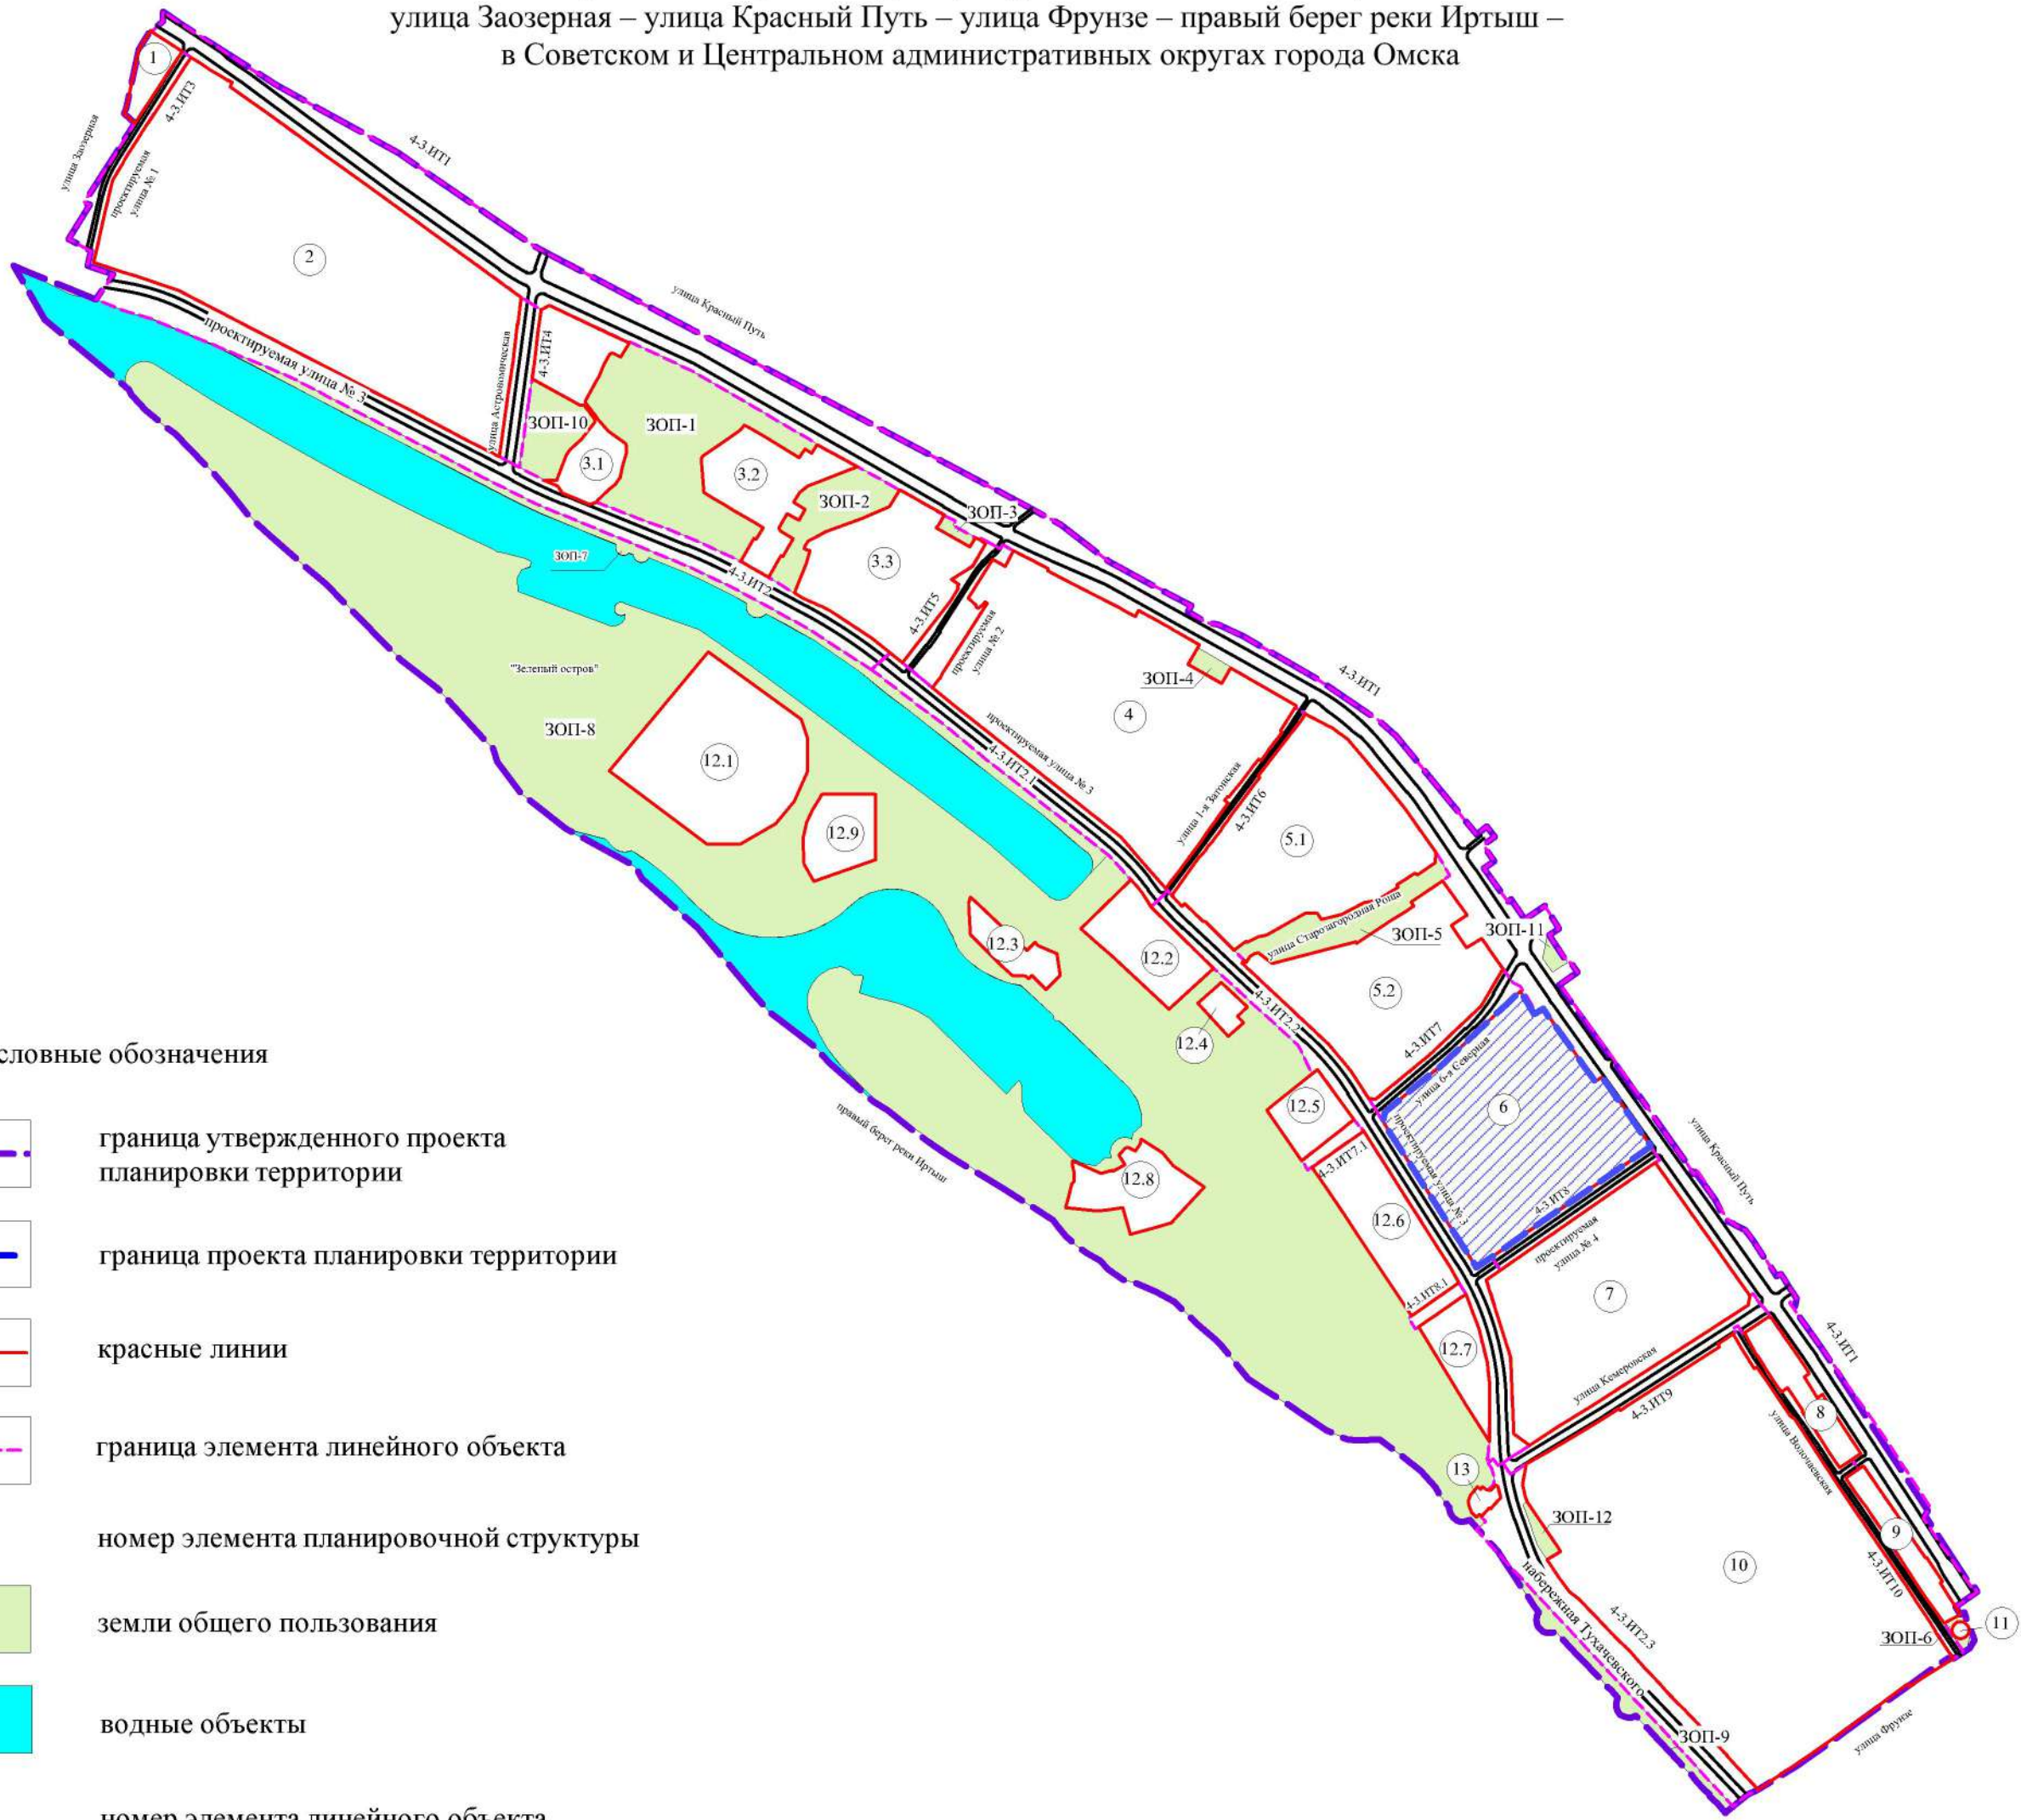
улица Заозерная – улица Красный Путь – улица Фрунзе – правый берег реки Иртыш – в Советском и Центральном административных округах города Омска

1
4-3.ИТ3
улица Заозерная
проектируемая улица № 1
4-3.ИТ1
2
улица Красный Путь
проектируемая улица № 3
улица Астрономическая
4-3.ИТ4
ЗОП-10
ЗОП-1
3.1
3.2
ЗОП-2
ЗОП-3
3.3
ЗОП-7
4-3.ИТ2
4-3.ИТ5
проектируемая улица № 2
"Зеленый остров"
ЗОП-4
4-3.ИТ1
4
ЗОП-8
проектируемая улица № 3
4-3.ИТ2.1
12.1
12.9
улица 1-я Затонская
4-3.ИТ6
5.1
улица Старозагородная Роща
ЗОП-5
ЗОП-11
12.3
12.2
5.2
12.4
4-3.ИТ2.2
4-3.ИТ7
улица 6-я Северная
6
12.5
правый берег реки Иртыш
проектируемая улица № 3
4-3.ИТ7.1
улица Красный Путь
12.8
4-3.ИТ8
12.6
проектируемая улица № 4
4-3.ИТ8.1
7
4-3.ИТ1
12.7
улица Кемеровская
4-3.ИТ9
8
улица Волочаевская
13
ЗОП-12
9
10
4-3.ИТ10
4-3.ИТ2.3
ЗОП-6
11
набережная Тухачевского
ЗОП-9
улица Фрунзе

словные обозначения

граница утвержденного проекта планировки территории

граница проекта планировки территории

красные линии

граница элемента линейного объекта

номер элемента планировочной структуры

земли общего пользования

водные объекты

номер элемента линейного объекта